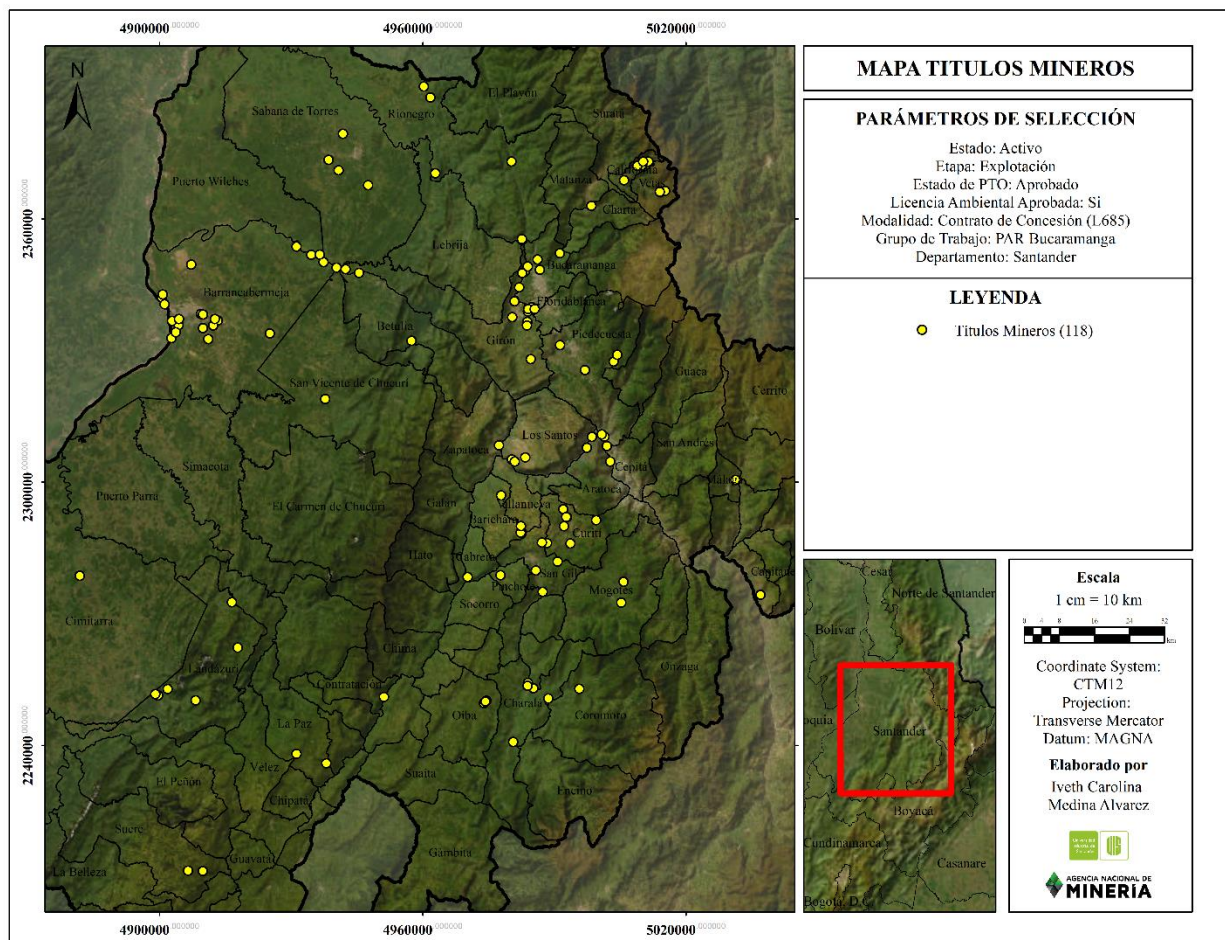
4900000 000000  4960000 000000  5020000 000000

N

MAPA TITULOS MINEROS

PARÁMETROS DE SELECCIÓN

Estado: Activo
Etapa: Explotación
Estado de PTO: Aprobado
Licencia Ambiental Aprobada: Si
Modalidad: Contrato de Concesión (L685)
Grupo de Trabajo: PAR Bucaramanga
Departamento: Santander

LEYENDA

Titulos Mineros (118)

Sabana de Torres
Rionegro
El Playon
Surata
Puerto Wilches
Matanza
California
Vetas
Charta
Lebrija
Bucaramanga
Barrancabermeja
Floridablanca
Betulia
Piedecuesta
Giron
San Vicente de Chucuri
Guaca
Cerrito
Los Santos
San Andres
Zapatoca
Cepita
Malaga
Simacota
Aratoca
Puerto Parra
El Carmen de Chucuri
Galan
Villanueva
Barichara
Curiti
Hato
Cabrera
San Gil
Capitanejo
Cimitarra
Socorro
Pinchote
Mogotes
Landazuri
Chima
Onzaga
Contratacion
Charala
Oiba
Coromoro
La Paz
Velez
Suaita
Encino
El Peñon
Chipata
Sucre
Guavata
Gambita
La Belleza

2360000 000000
2300000 000000
2240000 000000

Escala
1 cm = 10 km
0 4 8 16 24 32 km

Coordinate System:
CTM12
Projection:
Transverse Mercator
Datum: MAGNA

Elaborado por
Iveth Carolina
Medina Alvarez

Cesar
Norte de Santander
Bolivar
Santander
Boyacá
Cundinamarca
Casanare
Bogota, D.C.

AGENCIA NACIONAL DE
MINERÍA

4900000 000000  4960000 000000  5020000 000000